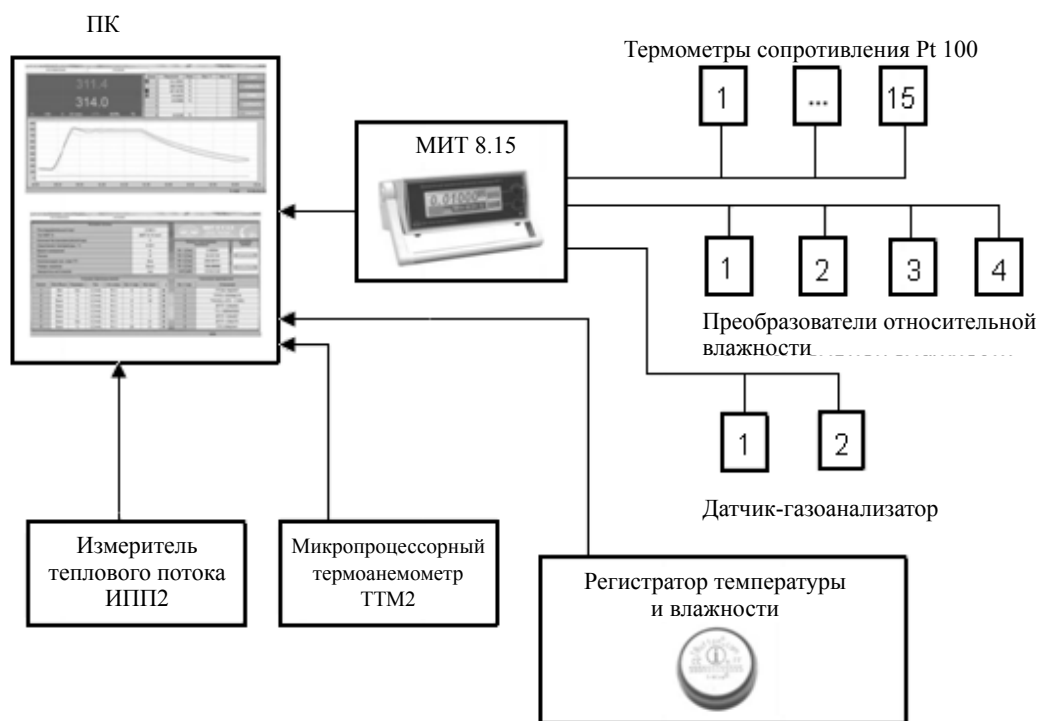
ПК

311.4
314.0

Термометры сопротивления Pt 100

1

...

15

МИТ 8.15

0.01000

1

2

3

4

Преобразователи относительной влажности

1

2

Датчик-газоанализатор

Измеритель теплового потока ИПП2

Микропроцессорный термоанемометр ТТМ2

Регистратор температуры и влажности